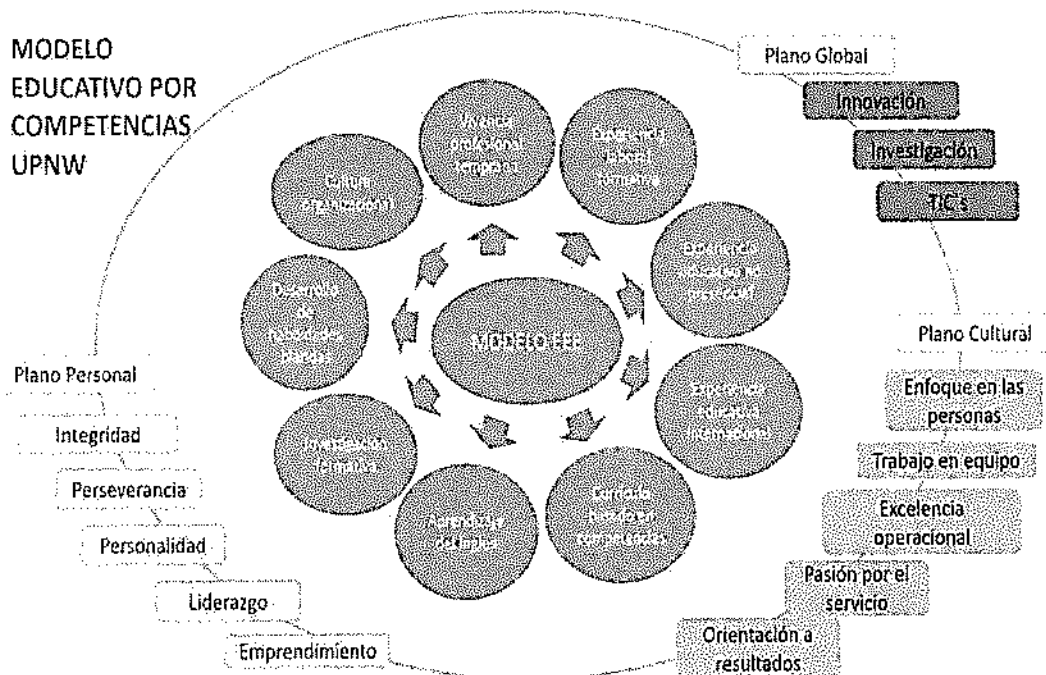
MODELO EDUCATIVO POR COMPETENCIAS UPNW

Plano Global

Innovación

Investigación

TIC´s

Cultura Organizacional

Vivencia profesional temprana

Experiencia laboral temprana

Experiencia educativa no presencial

Desarrollo de habilidades duras

MODELO EEP

Experiencia educativa internacional

Investigación formativa

Aprendizaje del inglés

Currículo basado en competencias

Plano Cultural

Enfoque en las personas

Trabajo en equipo

Excelencia operacional

Pasión por el servicio

Orientación a resultados

Plano Personal

Integridad

Perseverancia

Personalidad

Liderazgo

Emprendimiento